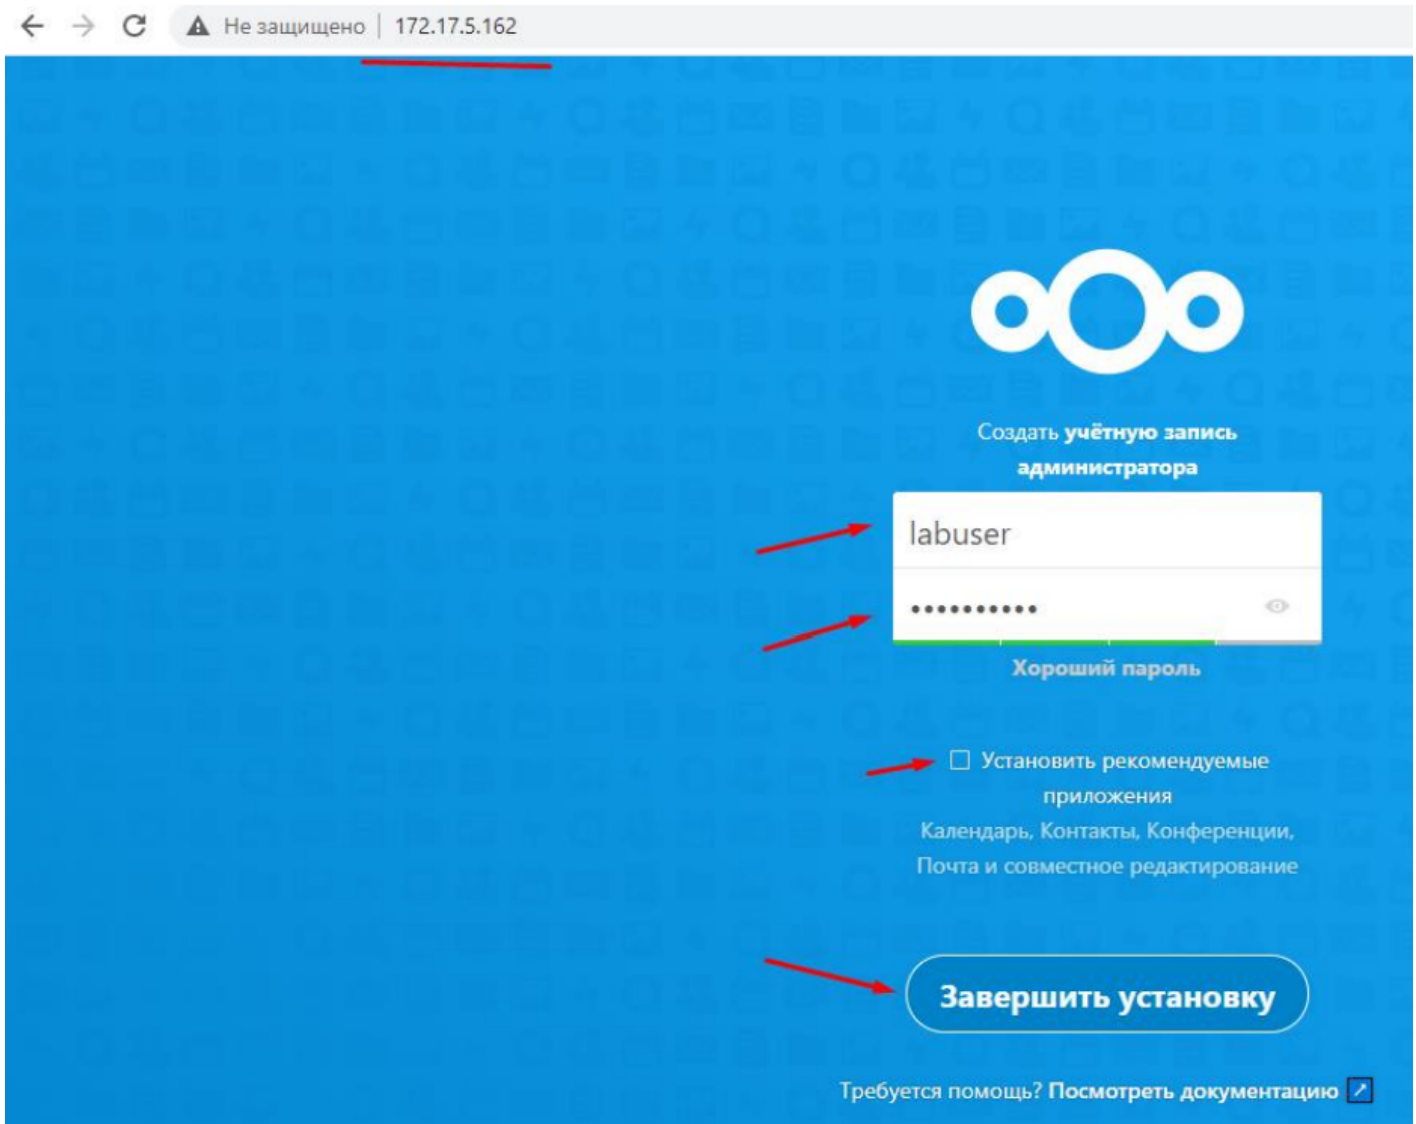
Не защищено | 172.17.5.162

Создать учётную запись администратора

labuser

•••••••••••

Хороший пароль

Установить рекомендуемые приложения

Календарь, Контакты, Конференции, Почта и совместное редактирование

Завершить установку

Требуется помощь? Посмотреть документацию ↗